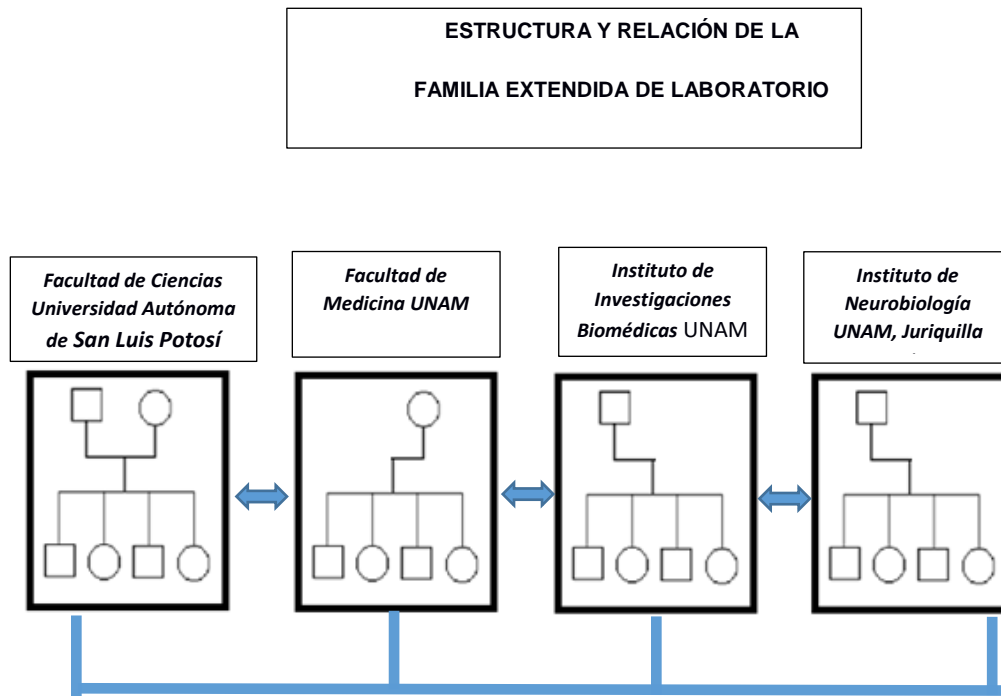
ESTRUCTURA Y RELACIÓN DE LA

FAMILIA EXTENDIDA DE LABORATORIO

Facultad de Ciencias Universidad Autónoma de San Luis Potosí

Facultad de Medicina UNAM

Instituto de Investigaciones Biomédicas UNAM

Instituto de Neurobiología UNAM, Juriquilla